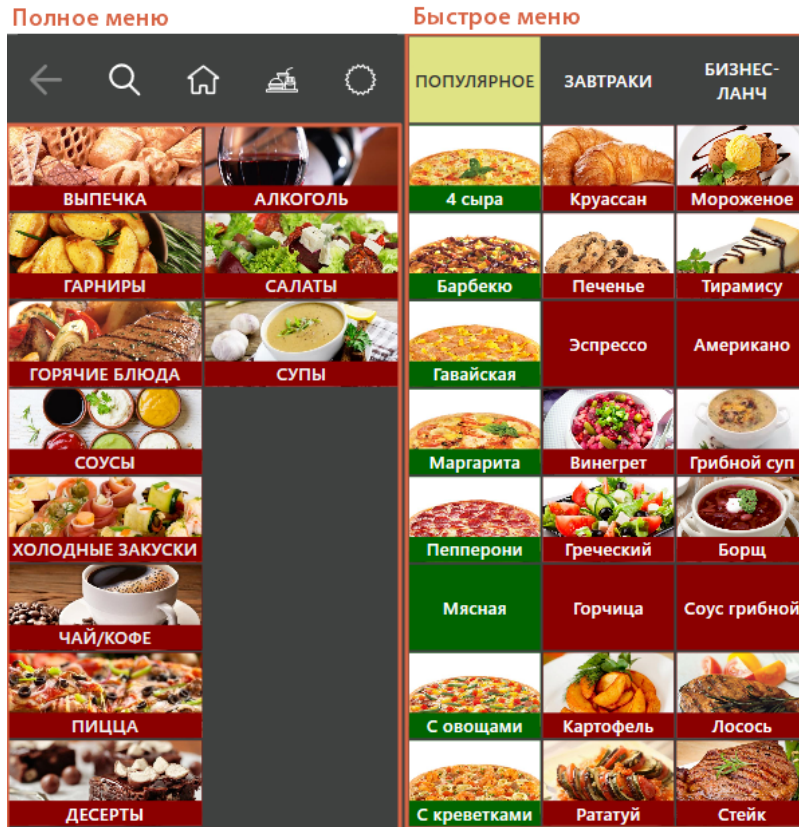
Полное меню

Быстрое меню

ВЫПЕЧКА
АЛКОГОЛЬ
ГАРНИРЫ
САЛАТЫ
ГОРЯЧИЕ БЛЮДА
СУПЫ
СОУСЫ
ХОЛОДНЫЕ ЗАКУСКИ
ЧАЙ/КОФЕ
ПИЦЦА
ДЕСЕРТЫ

ПОПУЛЯРНОЕ
ЗАВТРАКИ
БИЗНЕС-ЛАНЧ

4 сыра
Круассан
Мороженое
Барбекю
Печенье
Тирамису
Гавайская
Эспрессо
Американо
Маргарита
Винегрет
Грибной суп
Пепперони
Греческий
Борщ
Мясная
Горчица
Соус грибной
С овощами
Картофель
Лосось
С креветками
Рататуй
Стейк